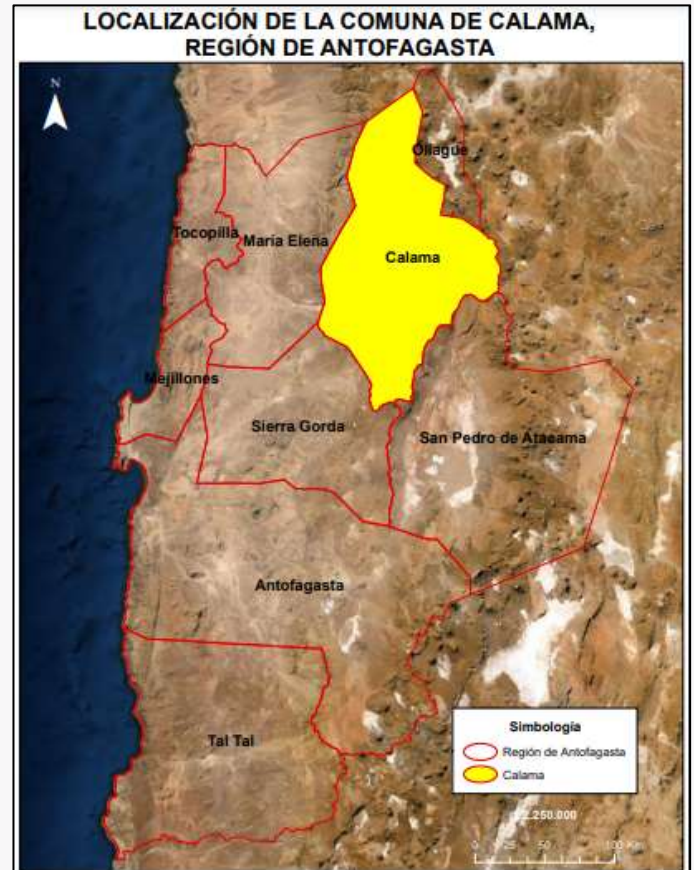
LOCALIZACIÓN DE LA COMUNA DE CALAMA, REGIÓN DE ANTOFAGASTA

N

Ollagüe

Tocopilla

María Elena

Calama

Mejillones

Sierra Gorda

San Pedro de Atacama

Antofagasta

Tal Tal

Simbología

Región de Antofagasta

Calama

1:2.250.000

0 25 50 100 Km